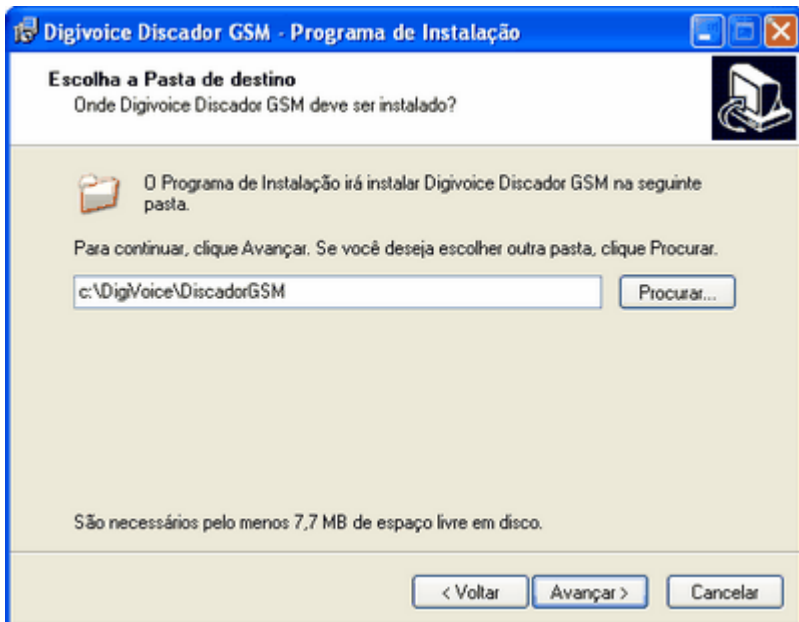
Digivoice Discador GSM - Programa de Instalação

Escolha a Pasta de destino
Onde Digivoice Discador GSM deve ser instalado?

O Programa de Instalação irá instalar Digivoice Discador GSM na seguinte pasta.

Para continuar, clique Avançar. Se você deseja escolher outra pasta, clique Procurar.

c:\DigiVoice\DiscadorGSM

Procurar...

São necessários pelo menos 7,7 MB de espaço livre em disco.

< Voltar

Avançar >

Cancelar